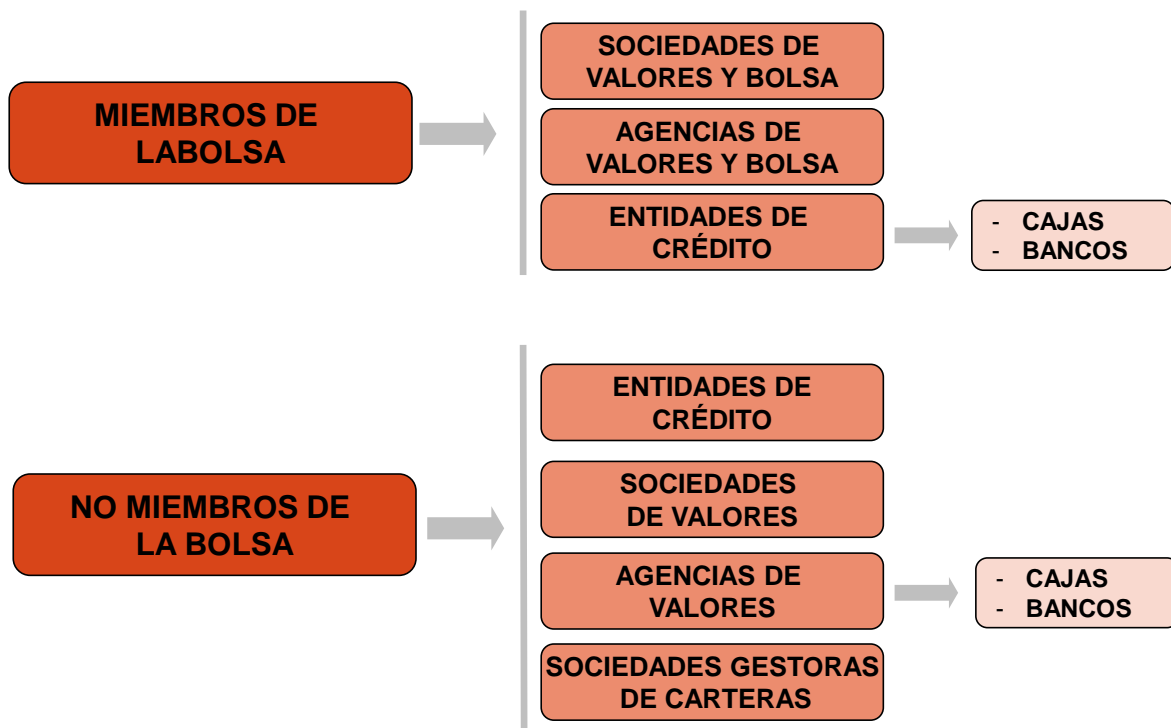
MIEMBROS DE LABOLSA

SOCIEDADES DE VALORES Y BOLSA

AGENCIAS DE VALORES Y BOLSA

ENTIDADES DE CRÉDITO

- CAJAS
- BANCOS

NO MIEMBROS DE LA BOLSA

ENTIDADES DE CRÉDITO

SOCIEDADES DE VALORES

AGENCIAS DE VALORES

- CAJAS
- BANCOS

SOCIEDADES GESTORAS DE CARTERAS